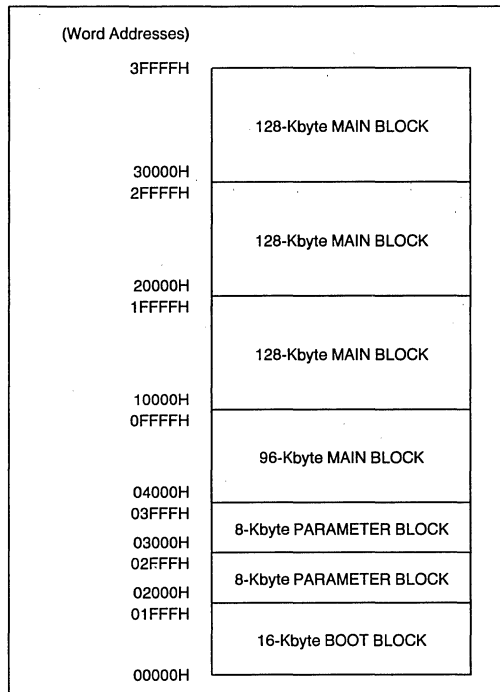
(Word Addresses)

3FFFFH

128-Kbyte MAIN BLOCK

30000H
2FFFFH

128-Kbyte MAIN BLOCK

20000H
1FFFFH

128-Kbyte MAIN BLOCK

10000H
0FFFFH

96-Kbyte MAIN BLOCK

04000H
03FFFH

8-Kbyte PARAMETER BLOCK

03000H
02FFFH

8-Kbyte PARAMETER BLOCK

02000H
01FFFH

16-Kbyte BOOT BLOCK

00000H